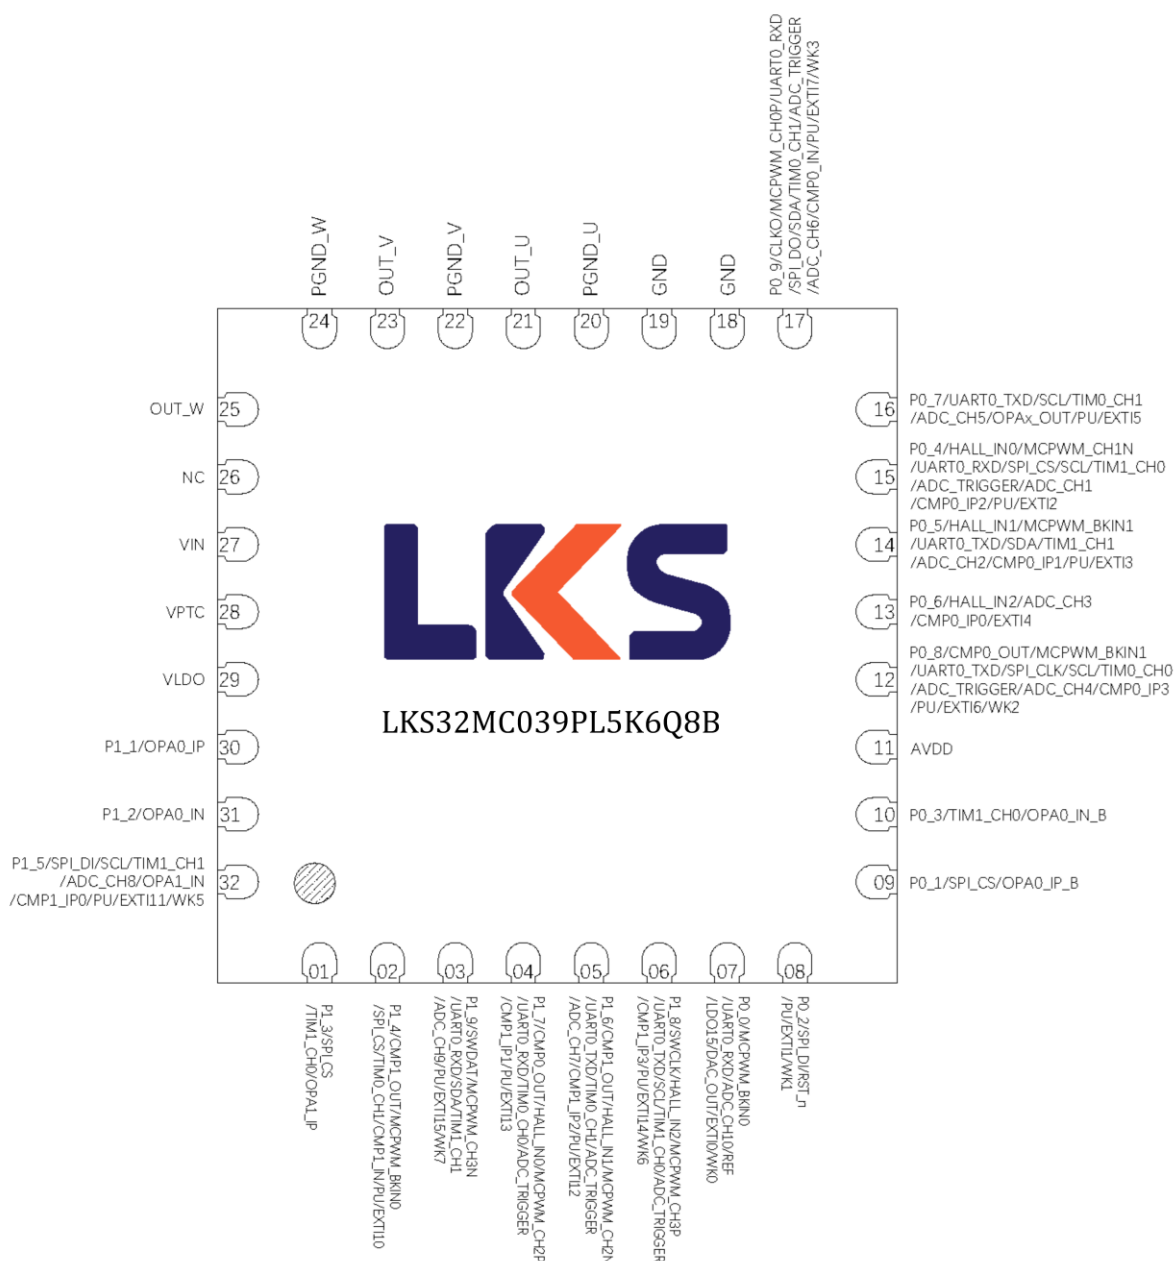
PGND_W
OUT_V
PGND_V
OUT_U
PGND_U
GND
GND
P0_9/CLKO/MCPWM_CH0P/UART0_RXD
/SPI_DO/SDA/TIM0_CH1/ADC_TRIGGER
/ADC_CH6/CMP0_IN/PU/EXTI7/WK3

24 23 22 21 20 19 18 17

OUT_W 25
NC 26
VIN 27
VPTC 28
VLDO 29
P1_1/OPA0_IP 30
P1_2/OPA0_IN 31
P1_5/SPI_DI/SCL/TIM1_CH1 /ADC_CH8/OPA1_IN /CMP1_IP0/PU/EXTI11/WK5 32

16 P0_7/UART0_TXD/SCL/TIM0_CH1 /ADC_CH5/OPAx_OUT/PU/EXTI5
15 P0_4/HALL_IN0/MCPWM_CH1N /UART0_RXD/SPI_CS/SCL/TIM1_CH0 /ADC_TRIGGER/ADC_CH1 /CMP0_IP2/PU/EXTI2
14 P0_5/HALL_IN1/MCPWM_BKIN1 /UART0_TXD/SDA/TIM1_CH1 /ADC_CH2/CMP0_IP1/PU/EXTI3
13 P0_6/HALL_IN2/ADC_CH3 /CMP0_IP0/EXTI4
12 P0_8/CMP0_OUT/MCPWM_BKIN1 /UART0_TXD/SPI_CLK/SCL/TIM0_CH0 /ADC_TRIGGER/ADC_CH4/CMP0_IP3 /PU/EXTI6/WK2
11 AVDD
10 P0_3/TIM1_CH0/OPA0_IN_B
09 P0_1/SPI_CS/OPA0_IP_B

LKS

LKS32MC039PL5K6Q8B

01 02 03 04 05 06 07 08

P1_3/SPI_CS /TIM1_CH0/OPA1_IP
P1_4/CMP1_OUT/MCPWM_BKIN0 /SPI_CS/TIM0_CH1/CMP1_IN/PU/EXTI10
P1_9/SWDAT/MCPWM_CH3N /UART0_RXD/SDA/TIM1_CH1 /ADC_CH9/PU/EXTI15/WK7
P1_7/CMP0_OUT/HALL_IN0/MCPWM_CH2P /UART0_RXD/TIM0_CH0/ADC_TRIGGER /CMP1_IP1/PU/EXTI13
P1_6/CMP1_OUT/HALL_IN1/MCPWM_CH2N /UART0_TXD/TIM0_CH1/ADC_TRIGGER /ADC_CH7/CMP1_IP2/PU/EXTI12
P1_8/SWCLK/HALL_IN2/MCPWM_CH3P /UART0_TXD/SCL/TIM1_CH0/ADC_TRIGGER /CMP1_IP3/PU/EXTI14/WK6
P0_0/MCPWM_BKIN0 /UART0_RXD/ADC_CH10/REF /LDO15/DAC_OUT/EXTI0/WK0
P0_2/SPI_DI/RST_n /PU/EXTI1/WK1